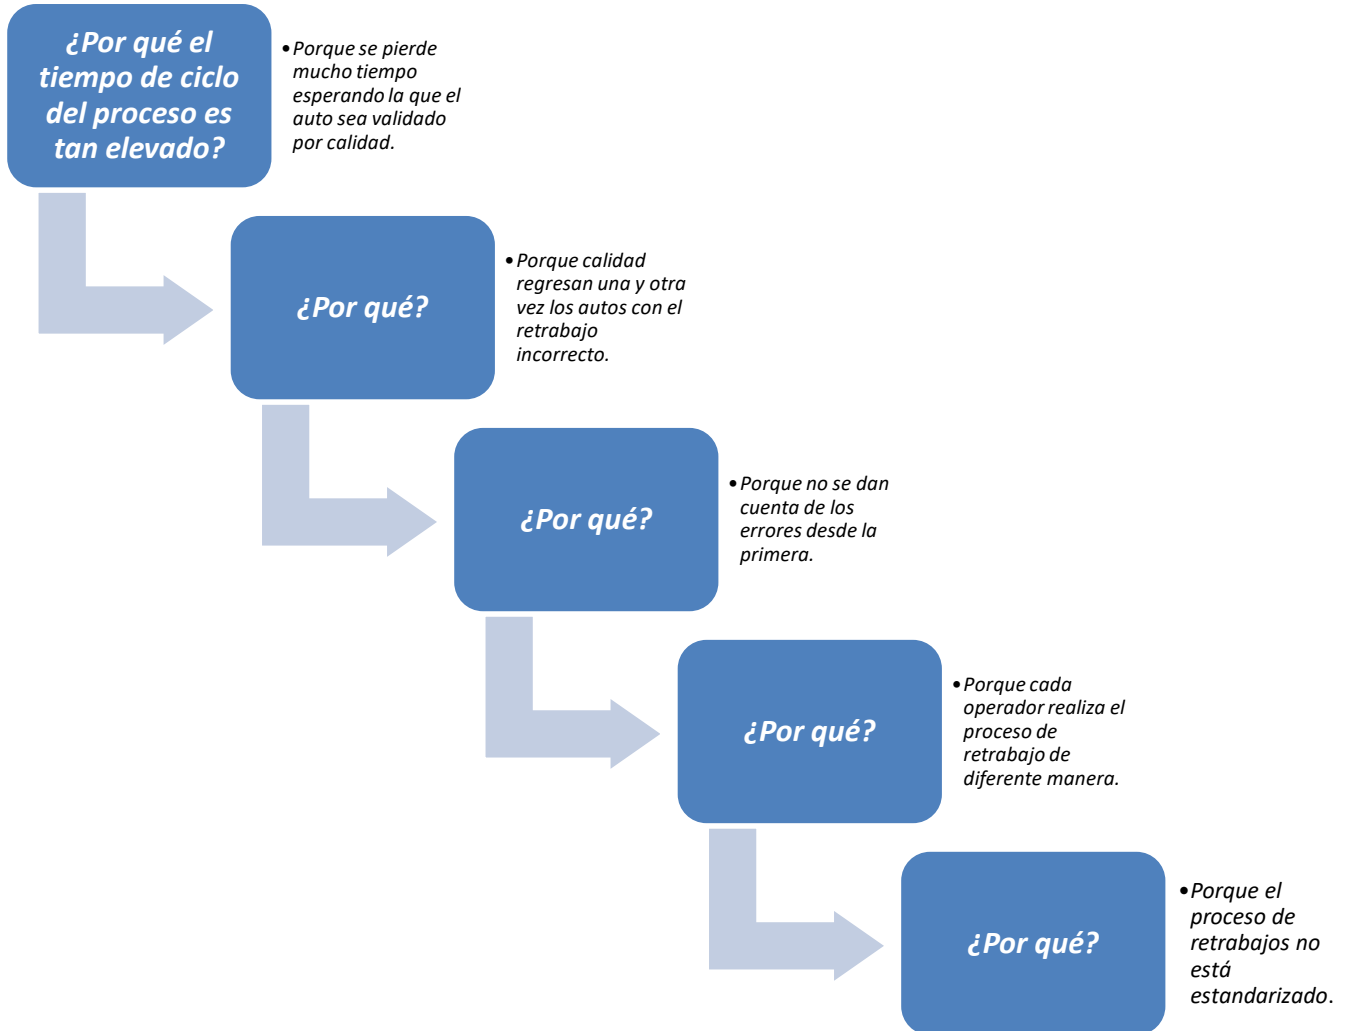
¿Por qué el tiempo de ciclo del proceso es tan elevado?

• Porque se pierde mucho tiempo esperando la que el auto sea validado por calidad.

¿Por qué?

• Porque calidad regresan una y otra vez los autos con el retrabajo incorrecto.

¿Por qué?

• Porque no se dan cuenta de los errores desde la primera.

¿Por qué?

• Porque cada operador realiza el proceso de retrabajo de diferente manera.

¿Por qué?

• Porque el proceso de retrabajos no está estandarizado.